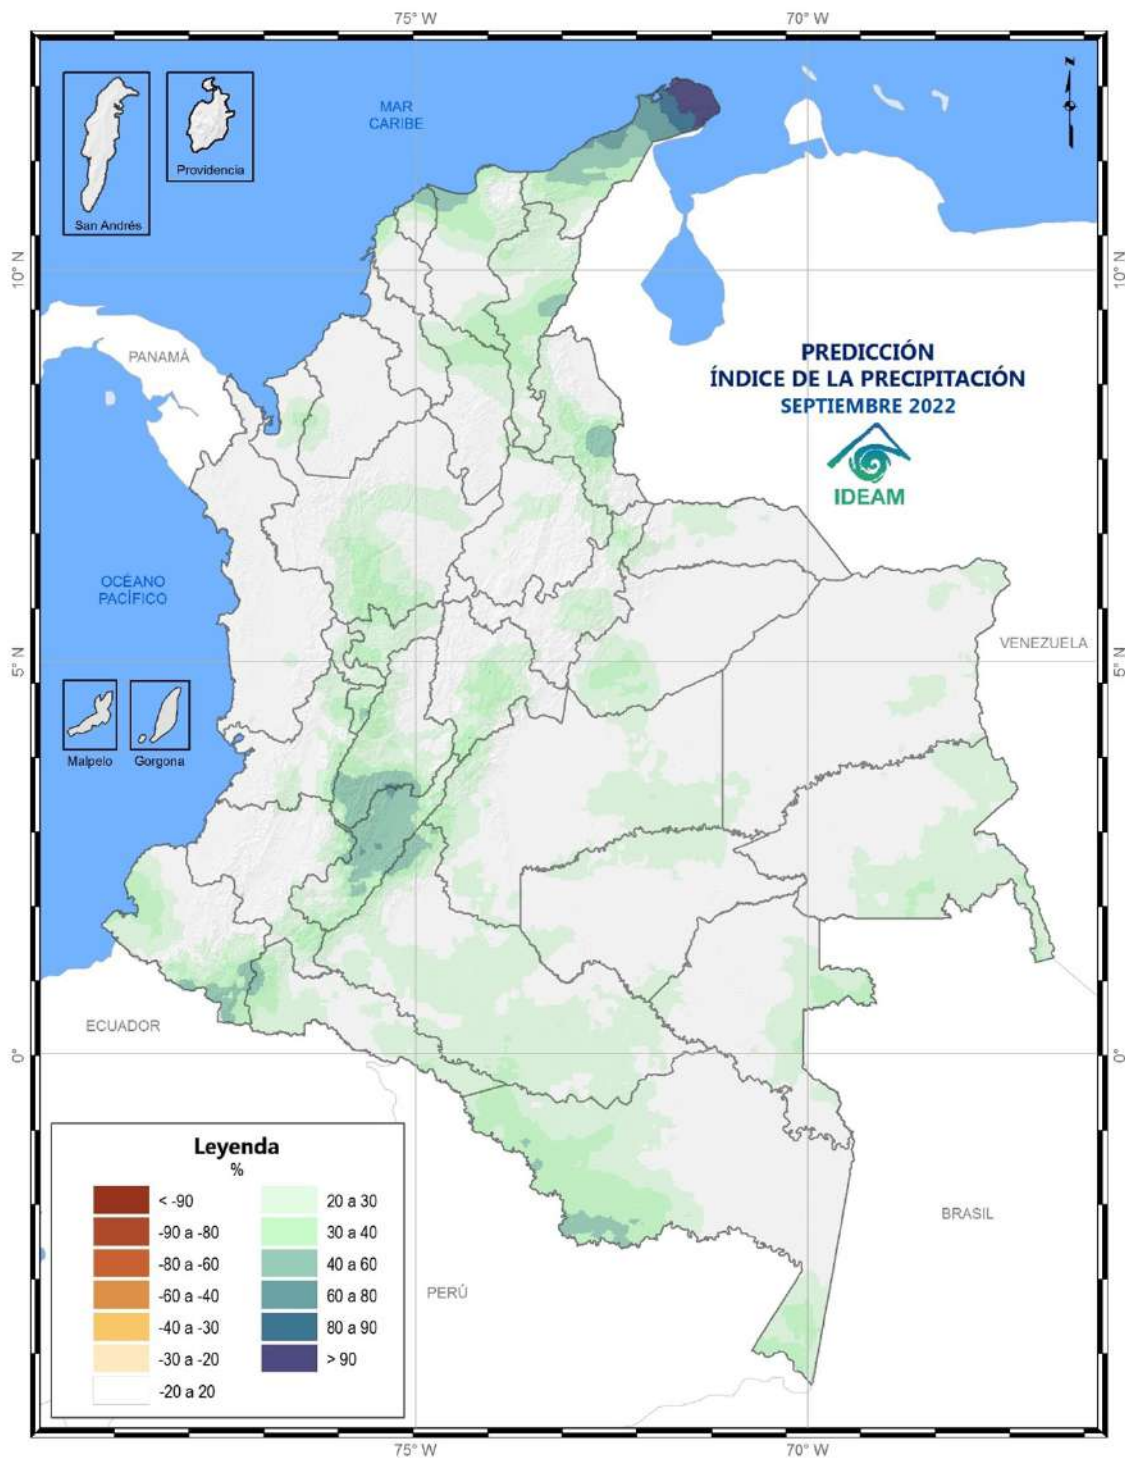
75° W
70° W

San Andrés
Providencia

MAR CARIBE

10° N
10° N

PANAMÁ

PREDICCIÓN
ÍNDICE DE LA PRECIPITACIÓN
SEPTIEMBRE 2022

IDEAM

OCÉANO PACÍFICO

VENEZUELA

5° N
5° N

Malpelo
Gorgona

ECUADOR

0°
0°

Leyenda
%

| | |
|---|---|
| < -90 | 20 a 30 |
| -90 a -80 | 30 a 40 |
| -80 a -60 | 40 a 60 |
| -60 a -40 | 60 a 80 |
| -40 a -30 | 80 a 90 |
| -30 a -20 | > 90 |
| -20 a 20 | |

BRASIL

PERÚ

75° W
70° W